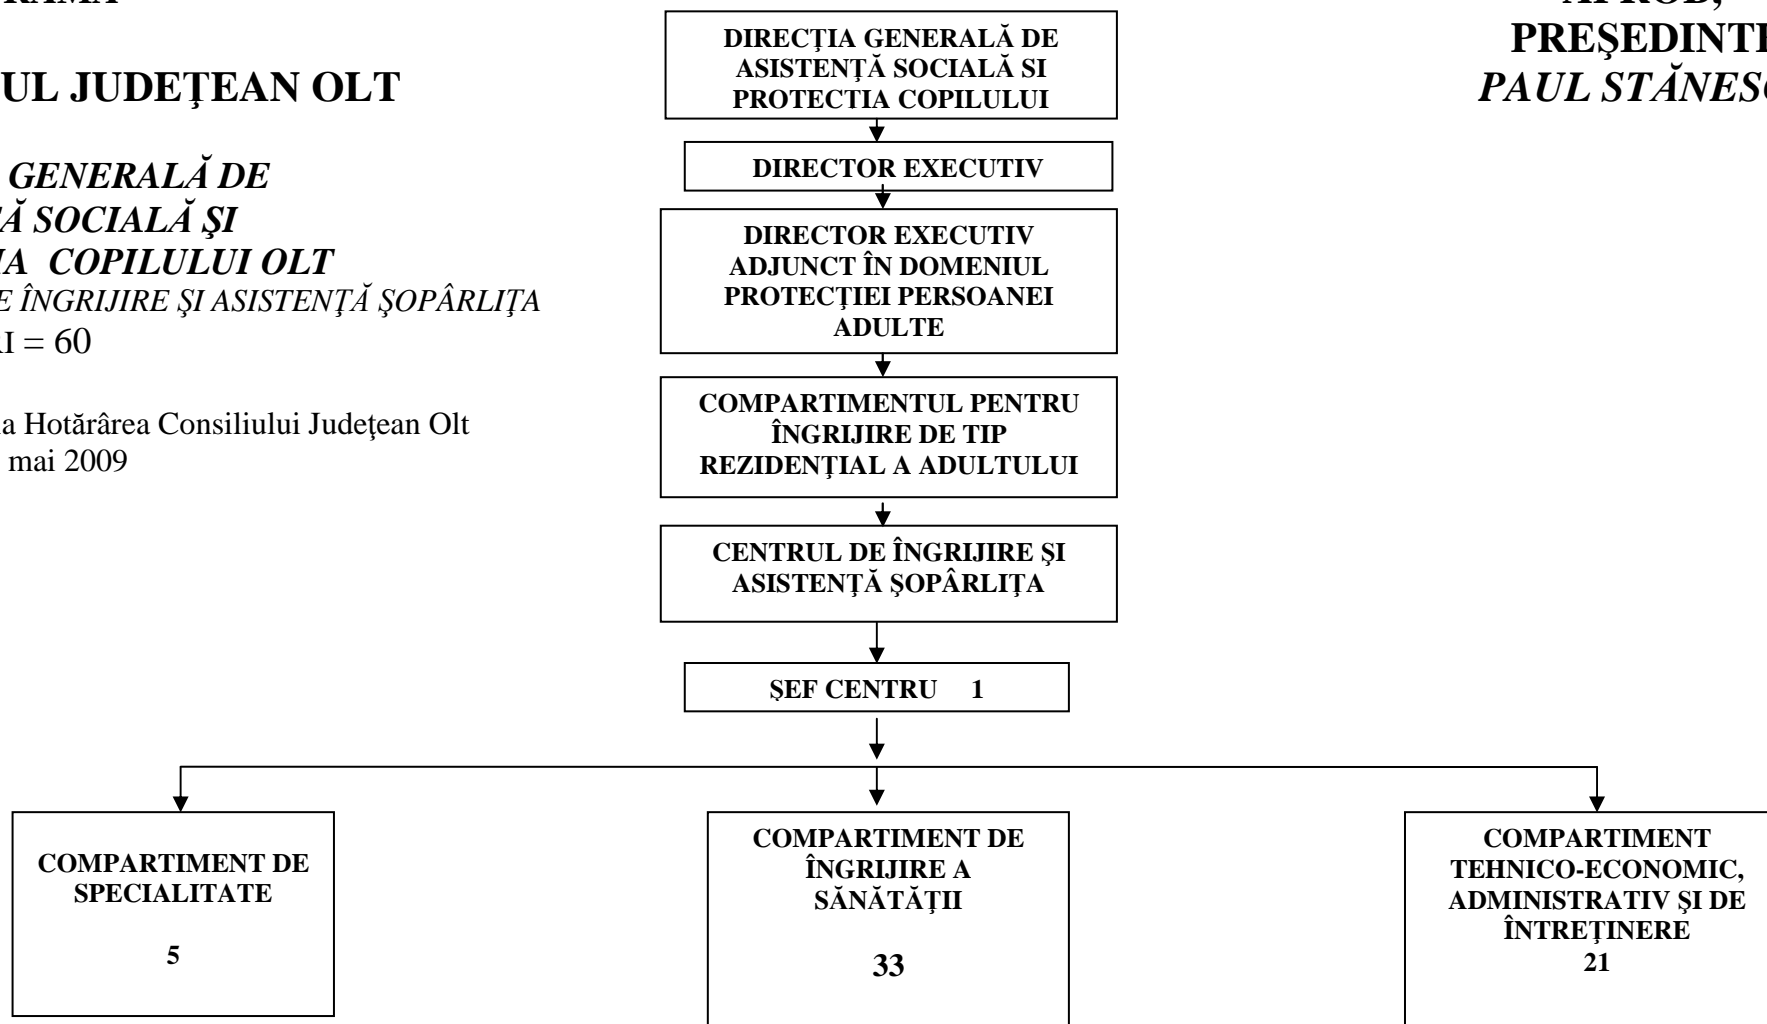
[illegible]RAMA

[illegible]UL JUDEŢEAN OLT

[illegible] GENERALĂ DE
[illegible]Ă SOCIALĂ ŞI
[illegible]A COPILULUI OLT
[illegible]E ÎNGRIJIRE ŞI ASISTENŢĂ ŞOPÂRLIŢA
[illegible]I = 60

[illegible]a Hotărârea Consiliului Judeţean Olt
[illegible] mai 2009

DIRECŢIA GENERALĂ DE ASISTENŢĂ SOCIALĂ SI PROTECTIA COPILULUI

DIRECTOR EXECUTIV

DIRECTOR EXECUTIV ADJUNCT ÎN DOMENIUL PROTECŢIEI PERSOANEI ADULTE

COMPARTIMENTUL PENTRU ÎNGRIJIRE DE TIP REZIDENŢIAL A ADULTULUI

CENTRUL DE ÎNGRIJIRE ŞI ASISTENŢĂ ŞOPÂRLIŢA

ŞEF CENTRU 1

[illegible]APROB,
PREŞEDINT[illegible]
PAUL STĂNES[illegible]

COMPARTIMENT DE SPECIALITATE

5

COMPARTIMENT DE ÎNGRIJIRE A SĂNĂTĂŢII

33

COMPARTIMENT TEHNICO-ECONOMIC, ADMINISTRATIV ŞI DE ÎNTREŢINERE
21